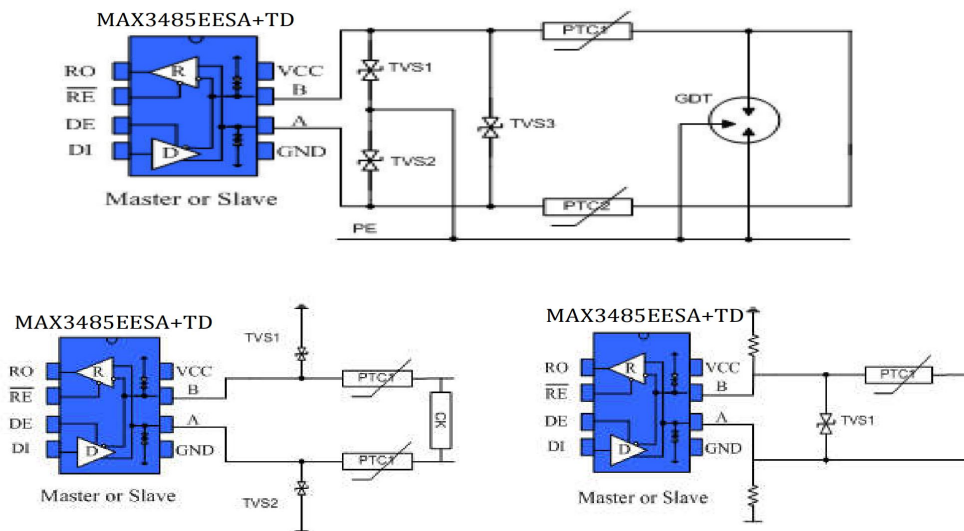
MAX3485EESA+TD
RO
$\overline{RE}$
DE
DI
R
D
VCC
B
A
GND
Master or Slave
TVS1
TVS2
TVS3
PTC1
PTC2
GDT
PE

MAX3485EESA+TD
RO
$\overline{RE}$
DE
DI
R
D
VCC
B
A
GND
Master or Slave
TVS1
TVS2
PTC1
PTC1
CK

MAX3485EESA+TD
RO
$\overline{RE}$
DE
DI
R
D
VCC
B
A
GND
Master or Slave
PTC1
TVS1